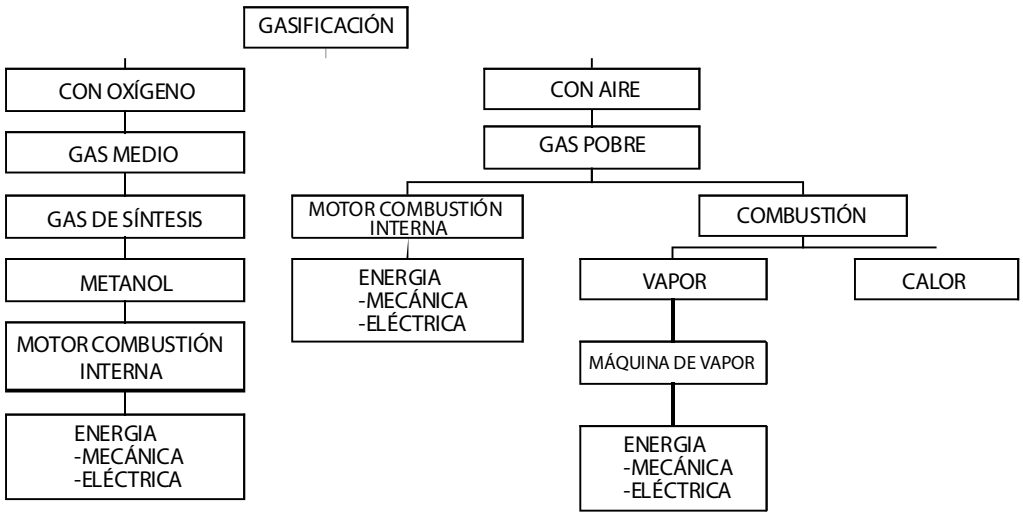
GASIFICACIÓN

CON OXÍGENO

GAS MEDIO

GAS DE SÍNTESIS

METANOL

MOTOR COMBUSTIÓN INTERNA

ENERGIA
-MECÁNICA
-ELÉCTRICA

CON AIRE

GAS POBRE

MOTOR COMBUSTIÓN INTERNA

ENERGIA
-MECÁNICA
-ELÉCTRICA

COMBUSTIÓN

VAPOR

MÁQUINA DE VAPOR

ENERGIA
-MECÁNICA
-ELÉCTRICA

CALOR